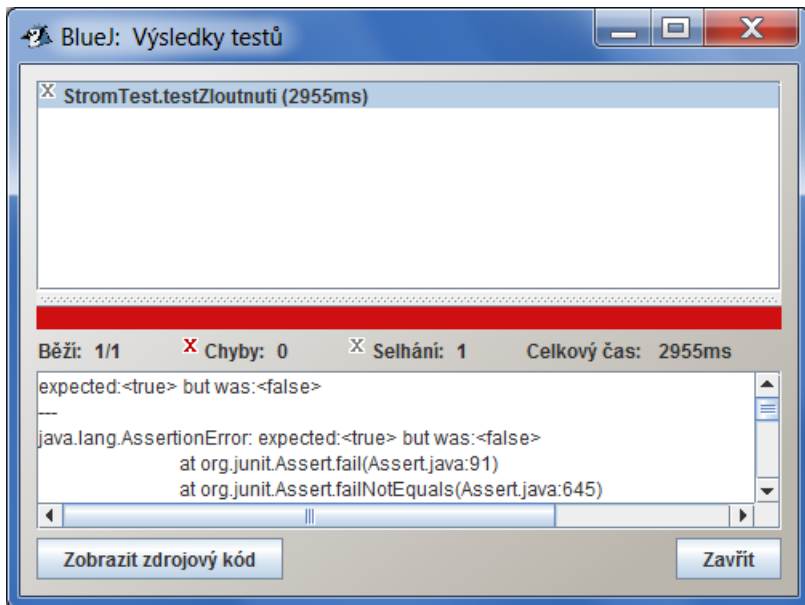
BlueJ: Výsledky testů

X StromTest.testZloutnuti (2955ms)

Běží: 1/1 X Chyby: 0 X Selhání: 1 Celkový čas: 2955ms

expected:<true> but was:<false>
---
java.lang.AssertionError: expected:<true> but was:<false>
at org.junit.Assert.fail(Assert.java:91)
at org.junit.Assert.failNotEquals(Assert.java:645)

Zobrazit zdrojový kód

Zavřít